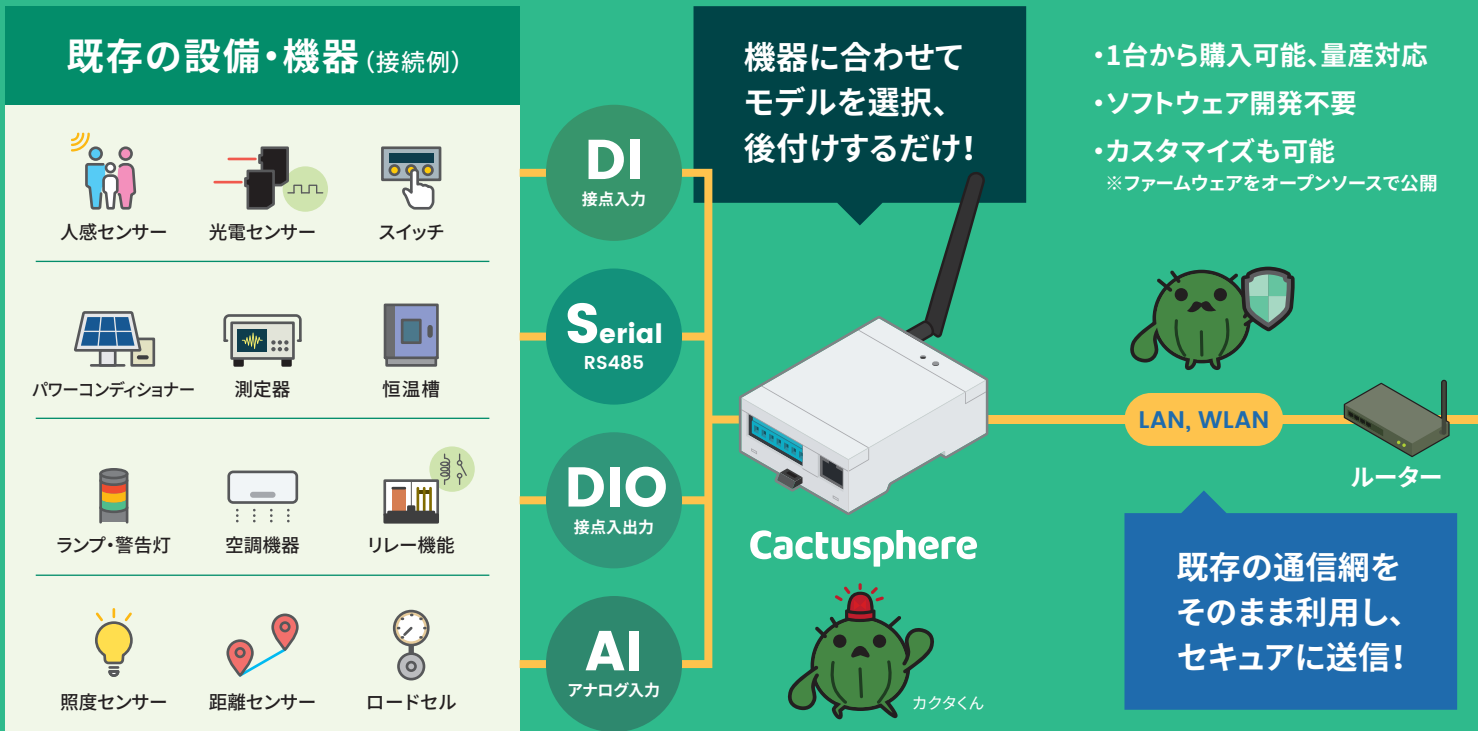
既存の設備・機器（接続例）

人感センサー
光電センサー
スイッチ

パワーコンディショナー
測定器
恒温槽

ランプ・警告灯
空調機器
リレー機能

照度センサー
距離センサー
ロードセル

DI
接点入力

Serial
RS485

DIO
接点入出力

AI
アナログ入力

機器に合わせて
モデルを選択、
後付けするだけ！

Cactusphere

カクタくん

・1台から購入可能、量産対応
・ソフトウェア開発不要
・カスタマイズも可能
※ファームウェアをオープンソースで公開

LAN, WLAN

ルーター

既存の通信網を
そのまま利用し、
セキュアに送信！